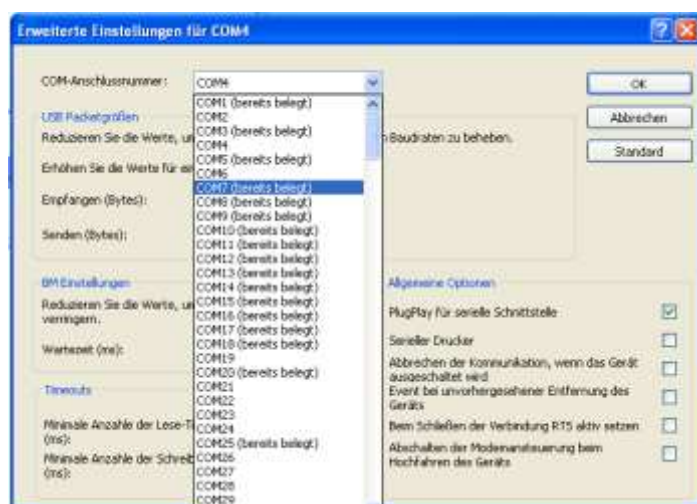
Erweiterte Einstellungen für COM4

COM-Anschlussnummer: COM4

OK

Abbrechen

Standard

USB Packetgrößen

Reduzieren Sie die Werte, un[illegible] Baudraten zu beheben.

Erhöhen Sie die Werte für er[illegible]

Empfangen (Bytes):

Senden (Bytes):

BM Einstellungen

Reduzieren Sie die Werte, un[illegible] verringern.

Wartezeit (ms):

Timeouts

Minimale Anzahle der Lese-Ti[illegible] (ms):

Minimale Anzahle der Schreib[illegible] (ms):

COM1 (bereits belegt)
COM2
COM3 (bereits belegt)
COM4
COM5 (bereits belegt)
COM6
COM7 (bereits belegt)
COM8 (bereits belegt)
COM9 (bereits belegt)
COM10 (bereits belegt)
COM11 (bereits belegt)
COM12 (bereits belegt)
COM13 (bereits belegt)
COM14 (bereits belegt)
COM15 (bereits belegt)
COM16 (bereits belegt)
COM17 (bereits belegt)
COM18 (bereits belegt)
COM19
COM20 (bereits belegt)
COM21
COM22
COM23
COM24
COM25 (bereits belegt)
COM26
COM27
COM28
COM29

Allgemeine Optionen

PlugPlay für serielle Schnittstelle

Serieller Drucker

Abbrechen der Kommunikation, wenn das Gerät ausgeschaltet wird

Event bei unvorhergesehener Entfernung des Geräts

Beim Schließen der Verbindung RTS aktiv setzen

Abschalten der Modemansteuerung beim Hochfahren des Geräts